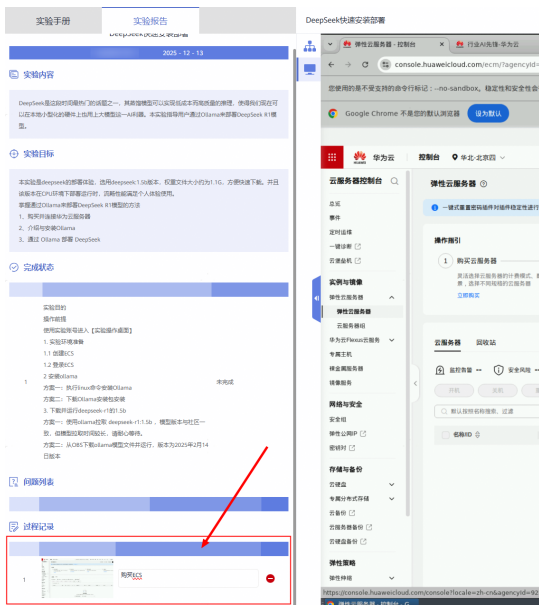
实验手册　实验报告

DeepSeek快速安装部署

2025 - 12 - 13

实验内容

DeepSeek是近期时间热门的话题之一，其高性能模型可以实现低成本而高效的推理，使得我们现在可以在本地小型化的硬件上运用上大模型这一AI科技。本实验指导用户通过Ollama来部署DeepSeek R1模型。

实验目标

本实验是deepseek的部署实验，选用deepseek-1.5b版本，权重文件大约为1.1G，方便快速下载。并且该版本在CPU环境下部署运行时，凭精简能满足个人体验使用。
掌握通过Ollama来部署DeepSeek R1模型的方法
1、购买并连接弹性云服务器
2、介绍与安装Ollama
3、通过 Ollama 部署 DeepSeek

完成状态

| | | |
|---|---|---|
| 1 | 实验目的<br>操作前提<br>使用实验账号进入【实验操作桌面】<br>1. 实验环境准备<br>1.1 创建ECS<br>1.2 登录ECS<br>2. 安装Ollama<br>方案一：执行linux命令安装Ollama<br>方案二：下载Ollama安装包安装<br>3. 下载并运行deepseek-r1:1.5b<br>方案一：使用ollama拉取 deepseek-r1:1.5b，模型版本与社区一致，但是模型和时间较长，适用心情好。<br>方案二：从OBS下载ollama模型文件并运行，版本为2025年2月14日版本 | 未完成 |

问题列表

过程记录

| | | |
|---|---|---|
| 1 | | 购买ECS |

DeepSeek快速安装部署

弹性云服务器 - 控制台
行业AI先锋-华为云
console.huaweicloud.com/ecm/?agencyId=
您使用的是不受支持的命令行标记：--no-sandbox。稳定性和安全性会
Google Chrome 不是您的默认浏览器　设为默认

华为云　控制台　华北-北京四
云服务器控制台
弹性云服务器
总览
事件
定时运维
一键诊断
云堡垒机
实例与镜像
弹性云服务器
弹性云服务器
云服务器组
华为云Flexus云服务
专属主机
裸金属服务器
镜像服务
网络与安全
安全组
弹性公网IP
密钥对
存储与备份
云硬盘
专属分布式存储
云备份
云服务器备份
云硬盘备份
弹性策略
弹性伸缩
一键式重置密码插件对操作稳定性支持运行
操作指引
1　购买云服务器
灵活选择云服务器的计费模式，
要，选择不同规模的云服务器
立即购买
云服务器　回收站
监控告警　安全风险
开机　关机　重启
默认按照名称搜索、过滤
名称/ID
https://console.huaweicloud.com/console/?locale=zh-cn&agencyId=92